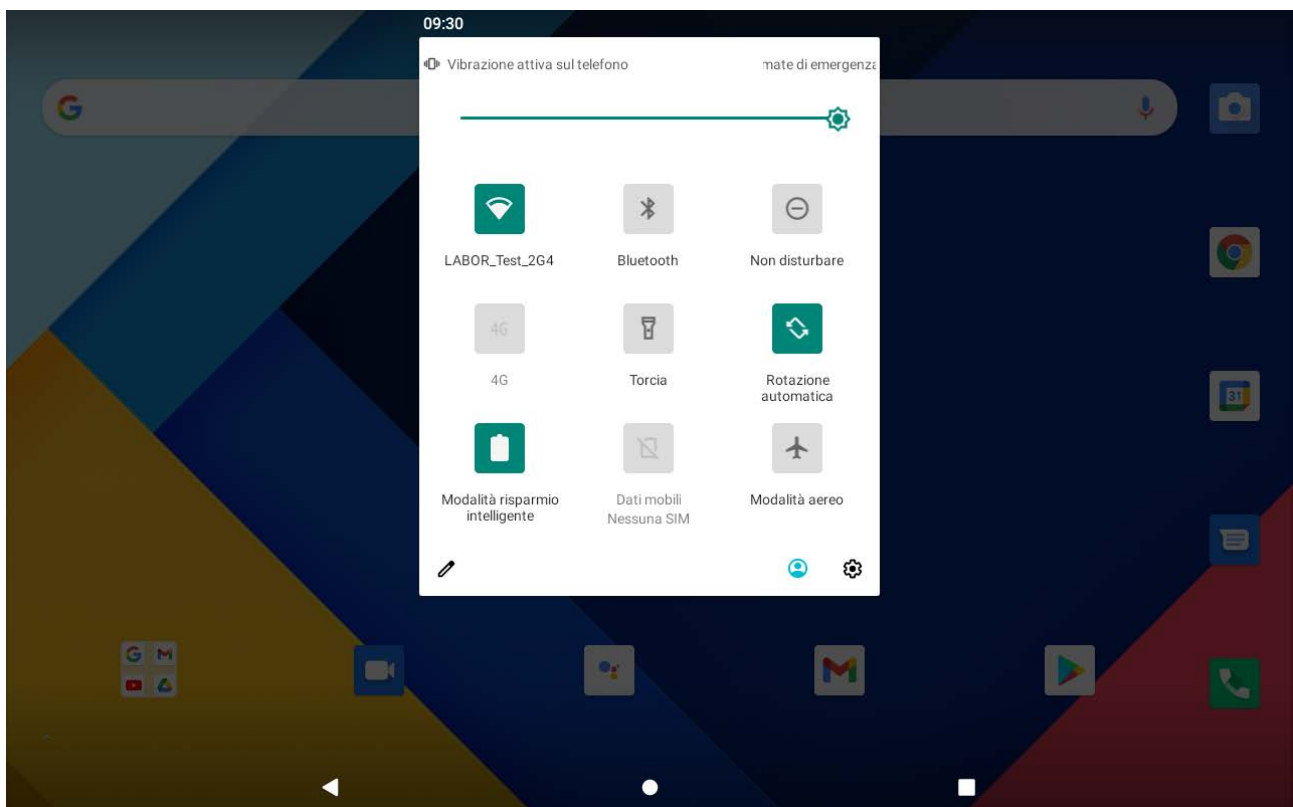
09:30

Vibrazione attiva sul telefono

mate di emergenza

LABOR_Test_2G4

Bluetooth

Non disturbare

4G

4G

Torcia

Rotazione automatica

Modalità risparmio intelligente

Dati mobili Nessuna SIM

Modalità aereo

31